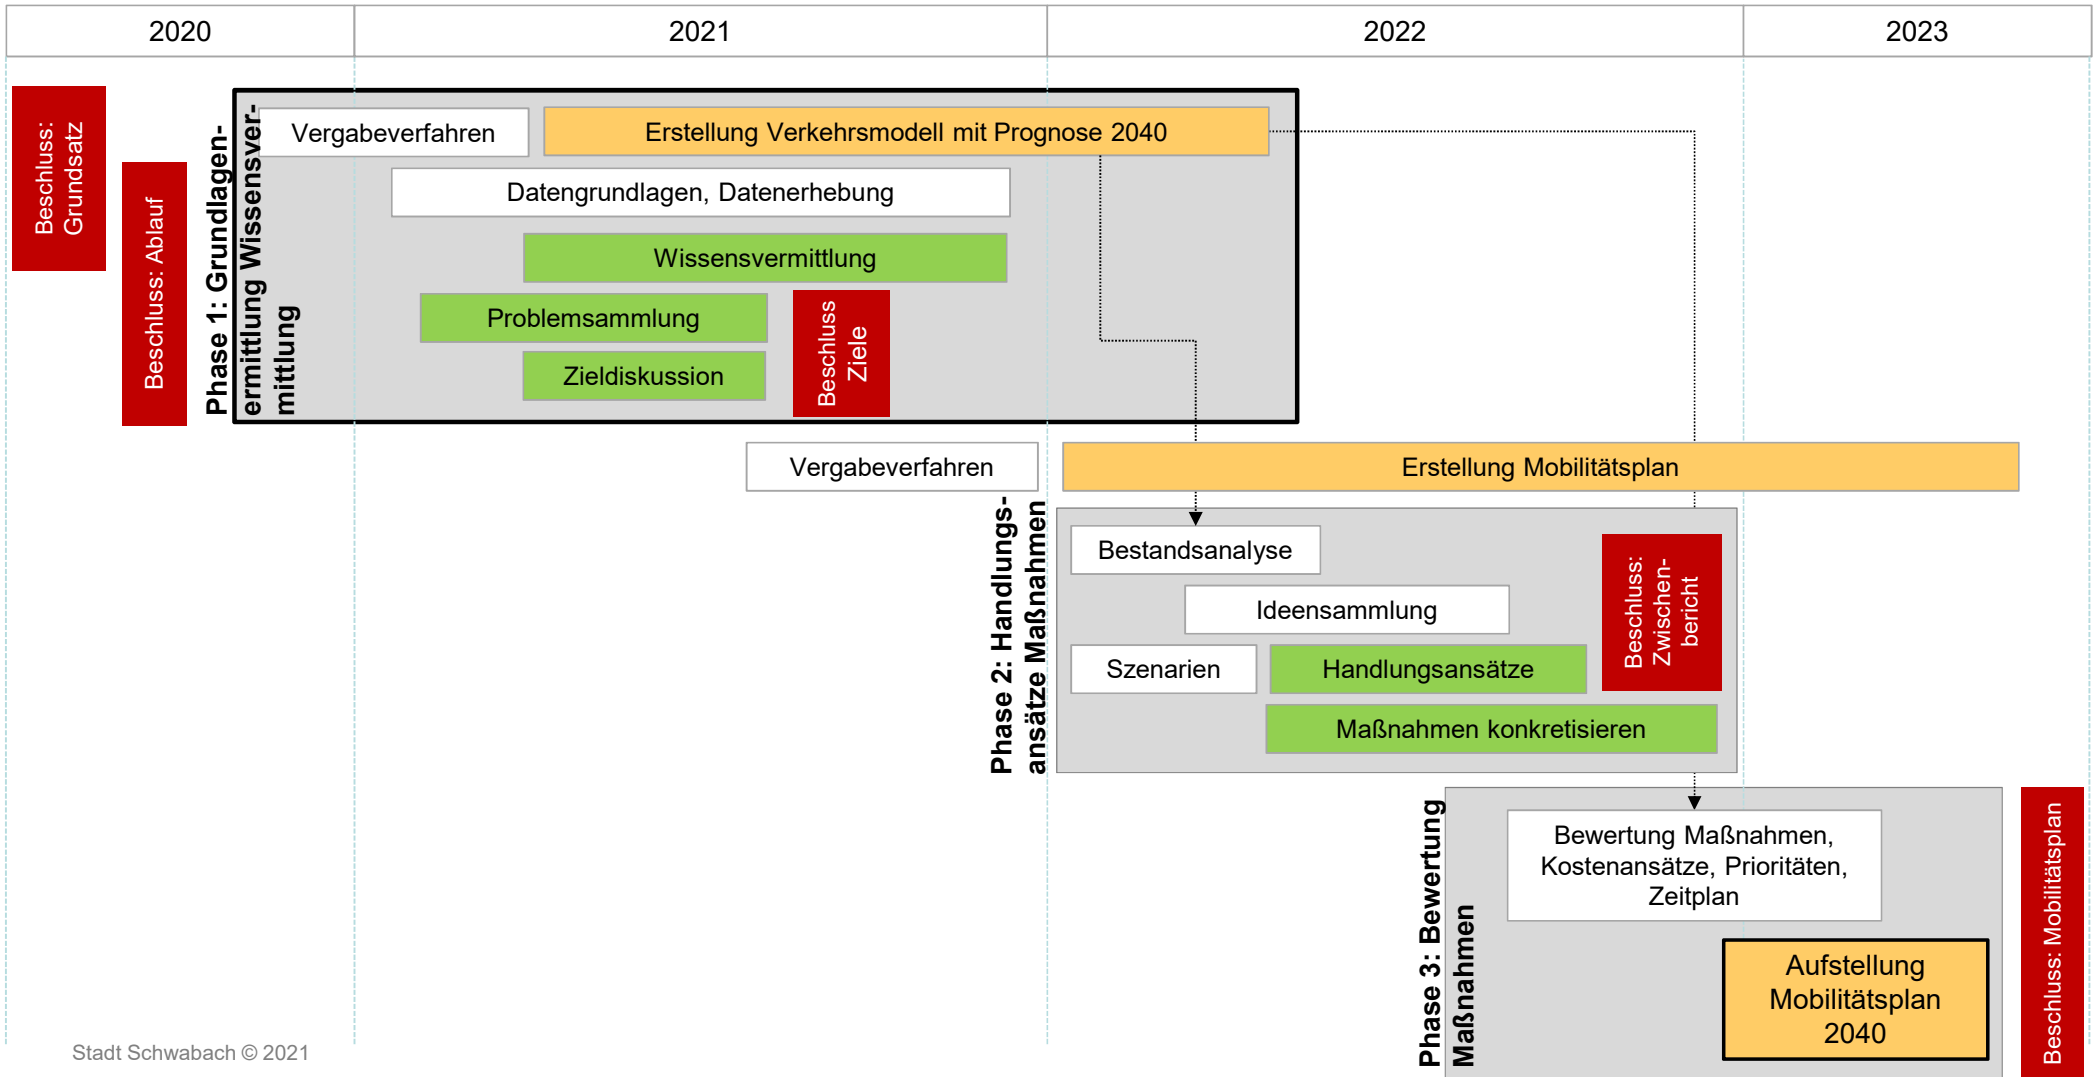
| 2020 | 2021 | 2022 | 2023 |
|---|---|---|---|

Beschluss: Grundsatz

Beschluss: Ablauf

Phase 1: Grundlagenermittlung Wissensvermittlung

Vergabeverfahren

Erstellung Verkehrsmodell mit Prognose 2040

Datengrundlagen, Datenerhebung

Wissensvermittlung

Problemsammlung

Zieldiskussion

Beschluss Ziele

Vergabeverfahren

Erstellung Mobilitätsplan

Phase 2: Handlungsansätze Maßnahmen

Bestandsanalyse

Ideensammlung

Szenarien

Handlungsansätze

Maßnahmen konkretisieren

Beschluss: Zwischenbericht

Phase 3: Bewertung Maßnahmen

Bewertung Maßnahmen, Kostenansätze, Prioritäten, Zeitplan

Aufstellung Mobilitätsplan 2040

Beschluss: Mobilitätsplan

Stadt Schwabach © 2021